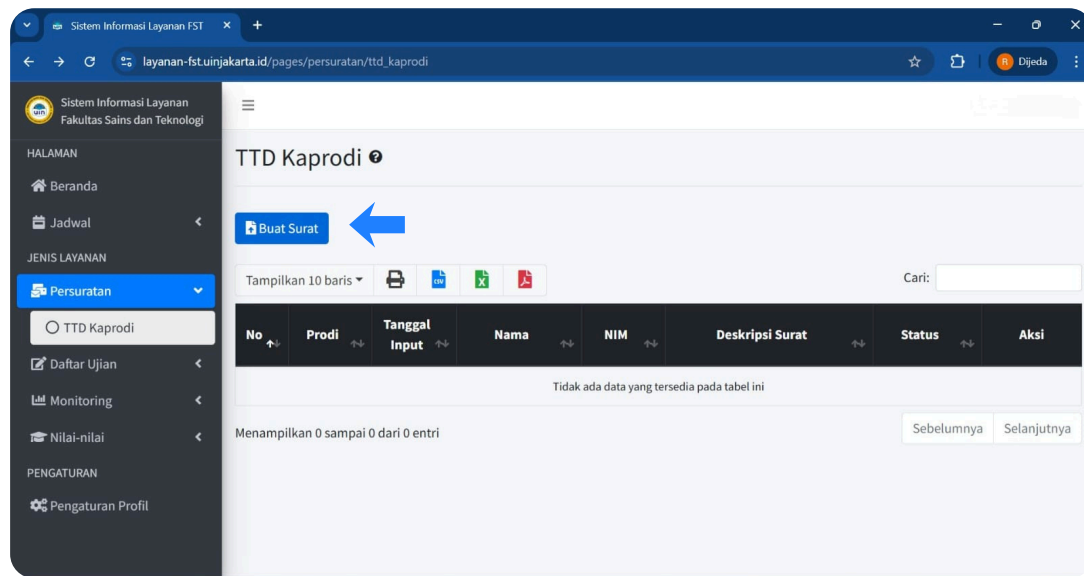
Sistem Informasi Layanan FST ×
+
layanan-fst.uinjakarta.id/pages/persuratan/ttd_kaprodi
Dijeda

Sistem Informasi Layanan Fakultas Sains dan Teknologi

HALAMAN
Beranda
Jadwal
JENIS LAYANAN
Persuratan
TTD Kaprodi
Daftar Ujian
Monitoring
Nilai-nilai
PENGATURAN
Pengaturan Profil

TTD Kaprodi

Buat Surat

Tampilkan 10 baris
Cari:

| No | Prodi | Tanggal Input | Nama | NIM | Deskripsi Surat | Status | Aksi |
|---|---|---|---|---|---|---|---|
| Tidak ada data yang tersedia pada tabel ini | | | | | | | |

Menampilkan 0 sampai 0 dari 0 entri

Sebelumnya Selanjutnya